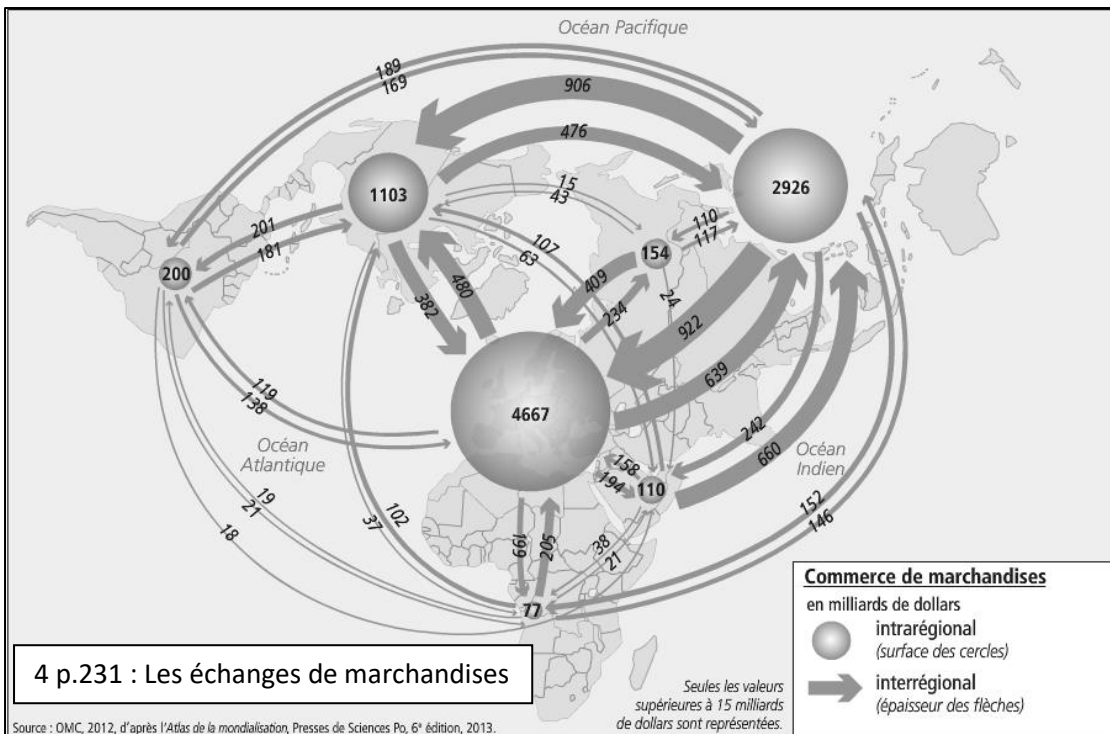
Océan Pacifique

189
169
906
476
1103
2926
15
43
201
181
110
117
200
107
63
154
480
382
409
234
24
922
639
119
138
4667
Océan Atlantique
242
660
Océan Indien
158
194
110
19
21
18
102
37
199
205
38
21
152
146
77

Commerce de marchandises
en milliards de dollars
intrarégional
(surface des cercles)
interrégional
(épaisseur des flèches)

4 p.231 : Les échanges de marchandises

Seules les valeurs supérieures à 15 milliards de dollars sont représentées.

Source : OMC, 2012, d'après l'Atlas de la mondialisation, Presses de Sciences Po, 6ᵉ édition, 2013.